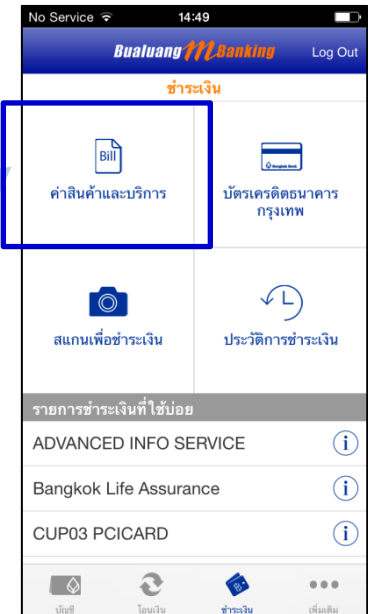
No Service 14:49

Bualuang mBanking Log Out

ชำระเงิน

Bill

ค่าสินค้าและบริการ

Bangkok Bank

บัตรเครดิตธนาคารกรุงเทพ

สแกนเพื่อชำระเงิน

ประวัติการชำระเงิน

รายการชำระเงินที่ใช้บ่อย

ADVANCED INFO SERVICE

Bangkok Life Assurance

CUP03 PCICARD

บัญชี โอนเงิน ชำระเงิน เพิ่มเติม